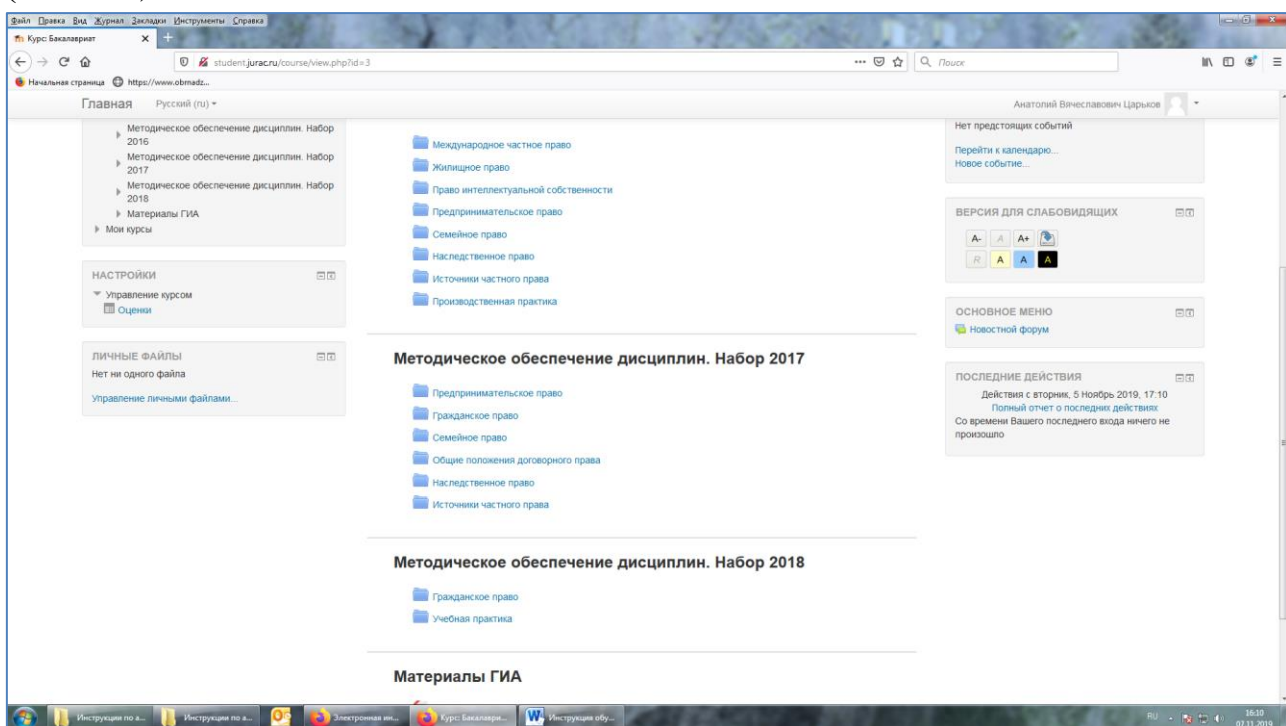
Файл Правка Вид Журнал Закладки Инструменты Справка

Курс: Бакалавриат

student.jurac.ru/course/view.php?id=3

Поиск

Начальная страница https://www.obrnadz...

Главная Русский (ru)

Анатолий Вячеславович Царьков

Методическое обеспечение дисциплин. Набор 2016
Методическое обеспечение дисциплин. Набор 2017
Методическое обеспечение дисциплин. Набор 2018
Материалы ГИА
Мои курсы

НАСТРОЙКИ
Управление курсом
Оценки

ЛИЧНЫЕ ФАЙЛЫ
Нет ни одного файла
Управление личными файлами...

Международное частное право
Жилищное право
Право интеллектуальной собственности
Предпринимательское право
Семейное право
Наследственное право
Источники частного права
Производственная практика

Методическое обеспечение дисциплин. Набор 2017

Предпринимательское право
Гражданское право
Семейное право
Общие положения договорного права
Наследственное право
Источники частного права

Методическое обеспечение дисциплин. Набор 2018

Гражданское право
Учебная практика

Материалы ГИА

Нет предстоящих событий
Перейти к календарю...
Новое событие...

ВЕРСИЯ ДЛЯ СЛАБОВИДЯЩИХ
A- A A+
R A A A

ОСНОВНОЕ МЕНЮ
Новостной форум

ПОСЛЕДНИЕ ДЕЙСТВИЯ
Действия с вторник, 5 Ноябрь 2019, 17:10
Полный отчет о последних действиях
Со времени Вашего последнего входа ничего не произошло

Инструкции по а... Инструкции по а... Электронная ин... Курс: Бакалаври... Инструкция обу...
RU 16:10 07.11.2019